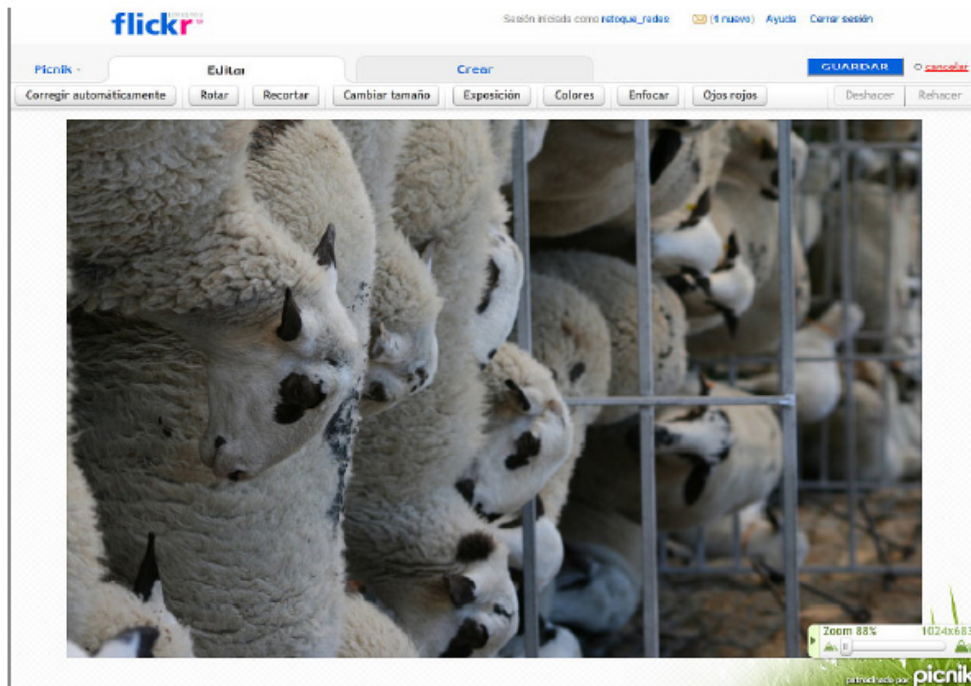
flickr

Sesión iniciada como retoque_redes (1 nuevo) Ayuda Cerrar sesión

Picnik · Editar Crear GUARDAR o cancelar

Corregir automáticamente Rotar Recortar Cambiar tamaño Exposición Colores Enfocar Ojos rojos Deshacer Rehacer

Zoom 88% 1024x683

patrocinado por picnik